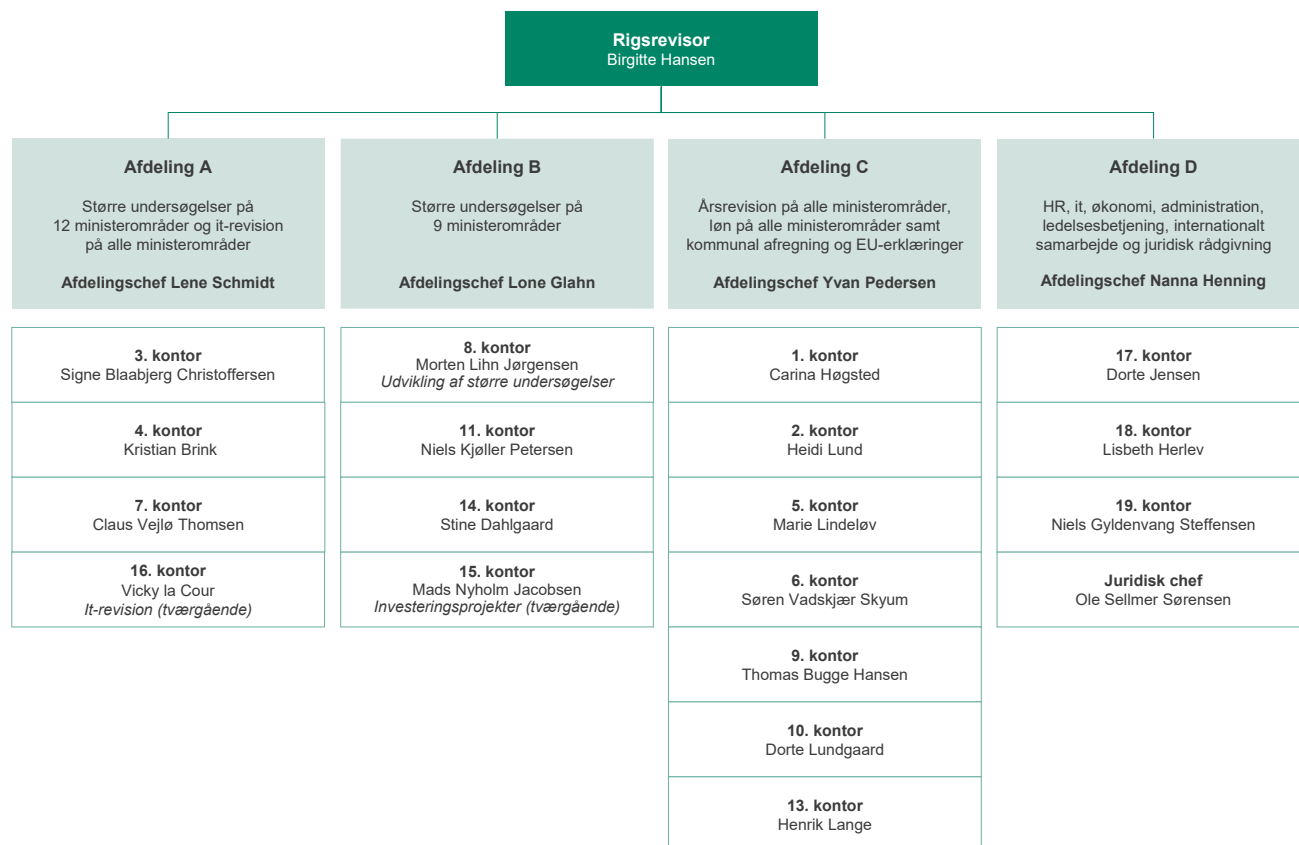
Rigsrevisor
Birgitte Hansen

Afdeling A

Større undersøgelser på 12 ministerområder og it-revision på alle ministerområder

Afdelingschef Lene Schmidt

3. kontor
Signe Blaabjerg Christoffersen

4. kontor
Kristian Brink

7. kontor
Claus Vejlø Thomsen

16. kontor
Vicky la Cour
It-revision (tværgående)

Afdeling B

Større undersøgelser på 9 ministerområder

Afdelingschef Lone Glahn

8. kontor
Morten Lihn Jørgensen
Udvikling af større undersøgelser

11. kontor
Niels Kjøller Petersen

14. kontor
Stine Dahlgaard

15. kontor
Mads Nyholm Jacobsen
Investeringsprojekter (tværgående)

Afdeling C

Årsrevision på alle ministerområder, løn på alle ministerområder samt kommunal afregning og EU-erklæringer

Afdelingschef Yvan Pedersen

1. kontor
Carina Høgsted

2. kontor
Heidi Lund

5. kontor
Marie Lindeløv

6. kontor
Søren Vadskjær Skyum

9. kontor
Thomas Bugge Hansen

10. kontor
Dorte Lundgaard

13. kontor
Henrik Lange

Afdeling D

HR, it, økonomi, administration, ledelsesbetjening, internationalt samarbejde og juridisk rådgivning

Afdelingschef Nanna Henning

17. kontor
Dorte Jensen

18. kontor
Lisbeth Herlev

19. kontor
Niels Gyldenvang Steffensen

Juridisk chef
Ole Sellmer Sørensen